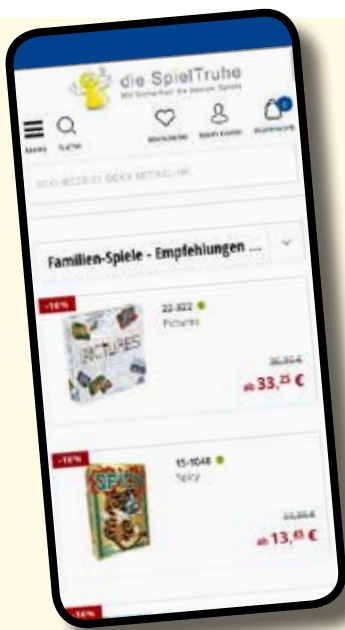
die SpielTruhe
Mit Sicherheit die besten Spiele

Menü Suche Merkzettel Mein Konto Warenkorb

Suchbegriff oder Artikel-Nr.

Familien-Spiele - Empfehlungen ...

-16%
22-322
Pictures
36,30 €
ab 33,25 €

-16%
15-1048
Spicy
14,95 €
ab 13,65 €

-16%